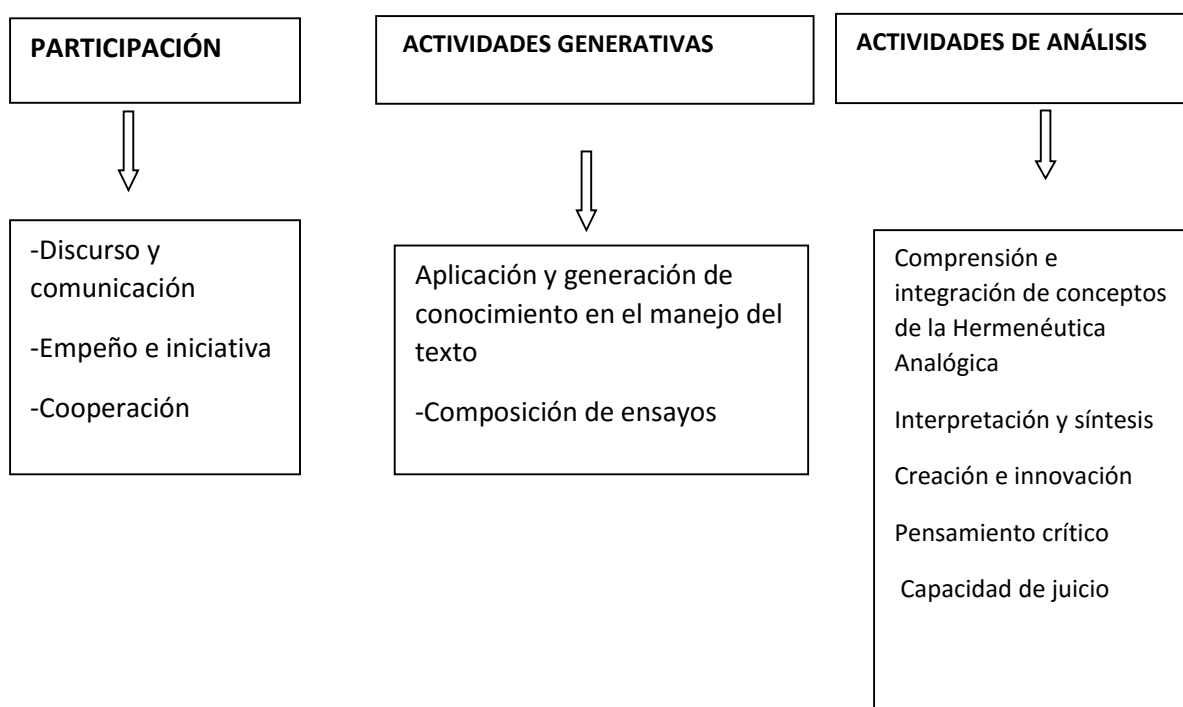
PARTICIPACIÓN

-Discurso y comunicación

-Empeño e iniciativa

-Cooperación

ACTIVIDADES GENERATIVAS

Aplicación y generación de conocimiento en el manejo del texto

-Composición de ensayos

ACTIVIDADES DE ANÁLISIS

Comprensión e integración de conceptos de la Hermenéutica Analógica

Interpretación y síntesis

Creación e innovación

Pensamiento crítico

Capacidad de juicio